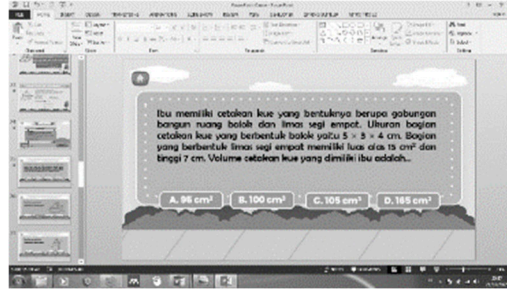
Ibu memiliki cetakan kue yang bentuknya berupa gabungan bangun ruang balok dan limas segi empat. Ukuran bagian cetakan kue yang berbentuk balok yaitu 5 × 5 × 4 cm. Bagian yang berbentuk limas segi empat memiliki luas alas 15 cm² dan tinggi 7 cm. Volume cetakan kue yang dimiliki ibu adalah...

A. 95 cm³

B. 100 cm³

C. 105 cm³

D. 165 cm³